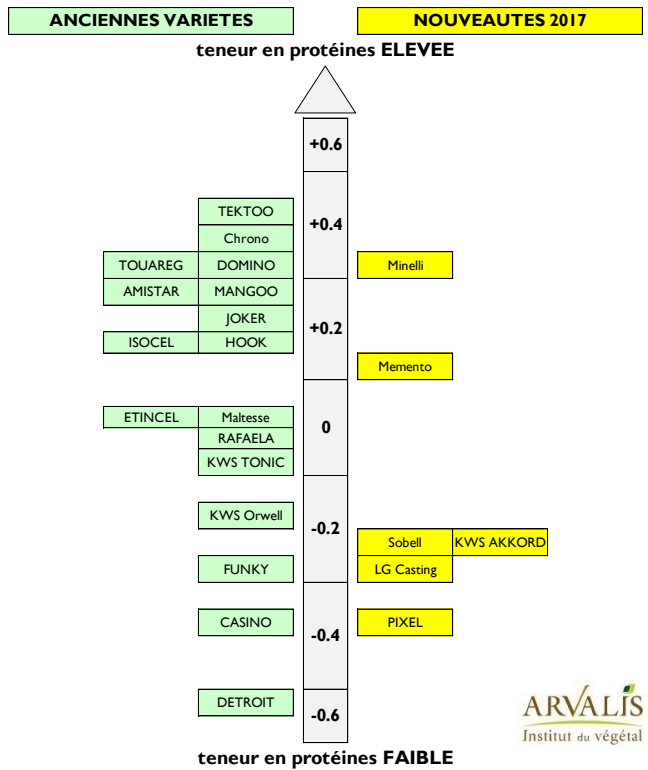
ANCIENNES VARIETES

NOUVEAUTES 2017

teneur en protéines ELEVEE

+0.6

TEKTOO
Chrono

+0.4

TOUAREG DOMINO
Minelli

AMISTAR MANGOO

JOKER

+0.2

ISOCEL HOOK

Memento

ETINCEL Maltesse

0

RAFAELA
KWS TONIC

KWS Orwell

-0.2

Sobell KWS AKKORD

FUNKY
LG Casting

CASINO
PIXEL

-0.4

DETROIT

-0.6

ARVALIS
Institut du végétal

teneur en protéines FAIBLE